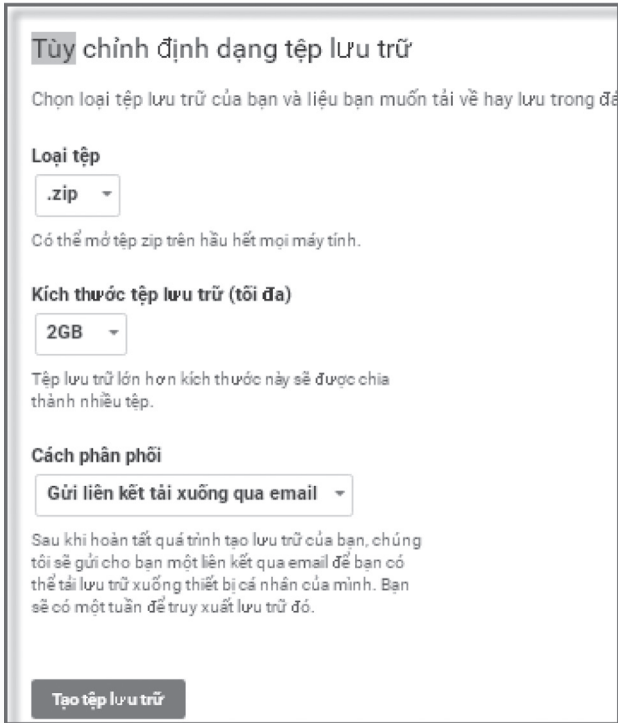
Tùy chỉnh định dạng tệp lưu trữ

Chọn loại tệp lưu trữ của bạn và liệu bạn muốn tải về hay lưu trong đ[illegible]

Loại tệp

.zip

Có thể mở tệp zip trên hầu hết mọi máy tính.

Kích thước tệp lưu trữ (tối đa)

2GB

Tệp lưu trữ lớn hơn kích thước này sẽ được chia thành nhiều tệp.

Cách phân phối

Gửi liên kết tải xuống qua email

Sau khi hoàn tất quá trình tạo lưu trữ của bạn, chúng tôi sẽ gửi cho bạn một liên kết qua email để bạn có thể tải lưu trữ xuống thiết bị cá nhân của mình. Bạn sẽ có một tuần để truy xuất lưu trữ đó.

Tạo tệp lưu trữ